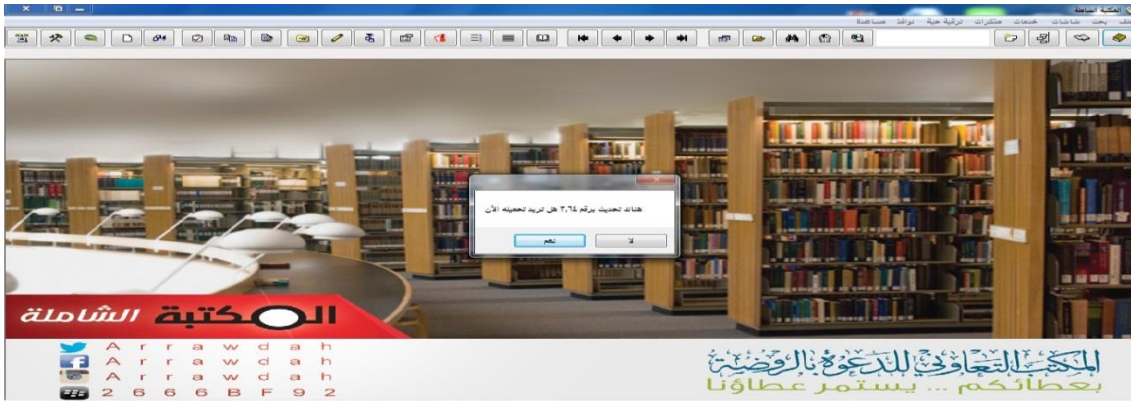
المكتبة الشاملة
ملف بحث شاشات خدمات مشاركات ترقية حية نوافذ مساعدة

هناك تحديث برقم ٣,٦٤ هل تريد تحميله الآن
نعم
لا

المكتبة الشاملة

Arrawdah
Arrawdah
Arrawdah
2666BF92

المكتب التعاوني للدعوة بالروضة
بعطائكم ... يستمر عطاؤنا